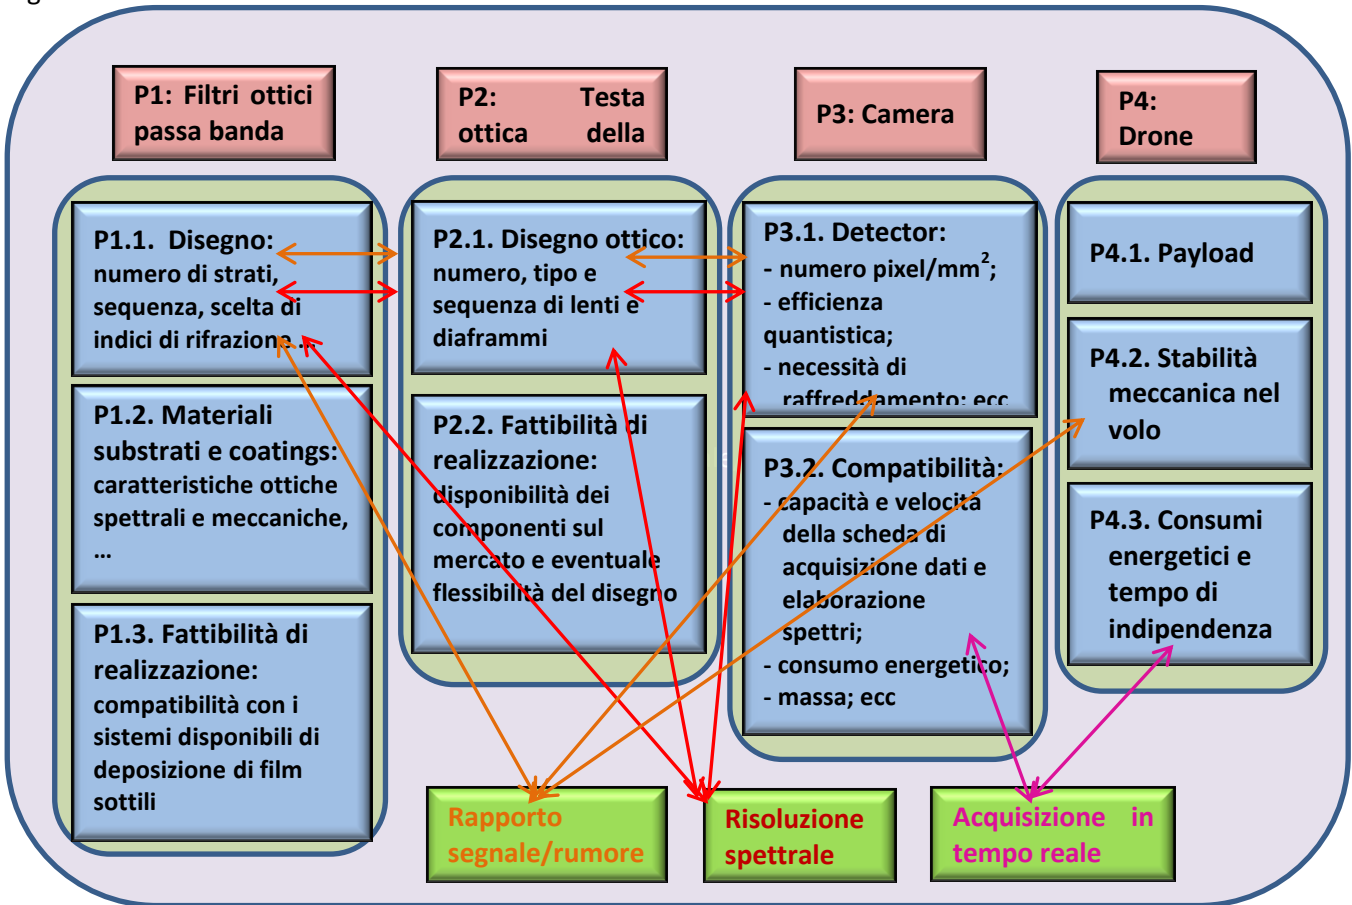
P1: Filtri ottici passa banda

P2: Testa ottica della

P3: Camera

P4: Drone

P1.1. Disegno: numero di strati, sequenza, scelta di indici di rifrazione …

P1.2. Materiali substrati e coatings: caratteristiche ottiche spettrali e meccaniche, …

P1.3. Fattibilità di realizzazione: compatibilità con i sistemi disponibili di deposizione di film sottili

P2.1. Disegno ottico: numero, tipo e sequenza di lenti e diaframmi

P2.2. Fattibilità di realizzazione: disponibilità dei componenti sul mercato e eventuale flessibilità del disegno

P3.1. Detector:
- numero pixel/mm$^2$;
- efficienza quantistica;
- necessità di raffreddamento; ecc

P3.2. Compatibilità:
- capacità e velocità della scheda di acquisizione dati e elaborazione spettri;
- consumo energetico;
- massa; ecc

P4.1. Payload

P4.2. Stabilità meccanica nel volo

P4.3. Consumi energetici e tempo di indipendenza

Rapporto segnale/rumore

Risoluzione spettrale

Acquisizione in tempo reale